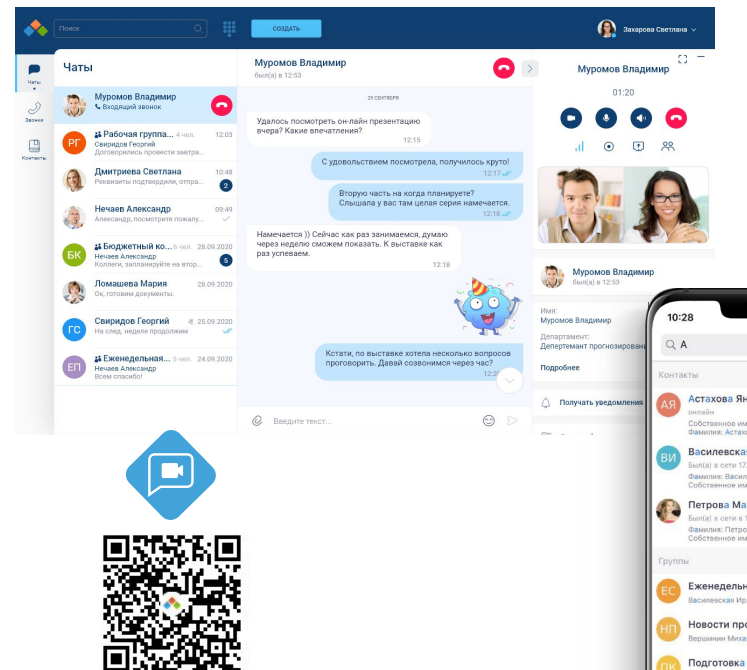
Поиск

СОЗДАТЬ

Захарова Светлана

Чаты

Звонки

Контакты

Чаты

Муромов Владимир
Входящий звонок

РГ Рабочая группа... 4 чел. 12:03
Свиридов Георгий
Договорились провести завтра...

Дмитриева Светлана 10:48
Реквизиты подтвердили, отпра... 2

Нечаев Александр 09:49
Александр, посмотрите пожалу...

БК Бюджетный ко... 6 чел. 28.09.2020
Нечаев Александр
Коллеги, запланируйте на втор... 5

Ломашева Мария 28.09.2020
Ок, готовим документы.

ГС Свиридов Георгий 25.09.2020
На след. неделе продолжим

ЕП Еженедельная... 3 чел. 24.09.2020
Нечаев Александр
Всем спасибо!

Муромов Владимир
был(а) в 12:53

29 СЕНТЯБРЯ

Удалось посмотреть он-лайн презентацию вчера? Какие впечатления?
12:15

С удовольствием посмотрела, получилось круто!
12:17

Вторую часть на когда планируете? Слышала у вас там целая серия намечается.
12:18

Намечается )) Сейчас как раз занимаемся, думаю через неделю сможем показать. К выставке как раз успеваем.
12:18

Кстати, по выставке хотела несколько вопросов проговорить. Давай созвонимся через час?
12:2

Введите текст...

Муромов Владимир
01:20

Муромов Владимир
был(а) в 12:53

Имя:
Муромов Владимир

Департамент:
Депертамент прогнозировани

Подробнее

Получать уведомления

10:28

А

Контакты

АЯ Астахова Ян
онлайн
Собственное им
Фамилия: Астах

ВИ Василевская
Был(а) в сети 17
Фамилия: Васил
Собственное им

Петрова Ма
Был(а) в сети 1
Фамилия: Петр
Собственное им

Группы

ЕС Еженедельн
Василевская Ир

НП Новости про
Вершинин Миха

ПК Подготовка